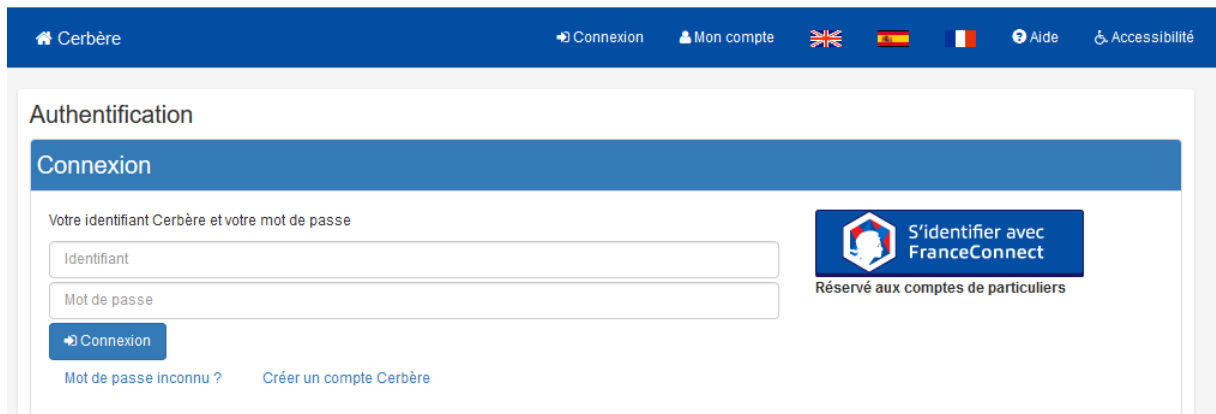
Cerbère

Connexion Mon compte Aide Accessibilité

Authentification

Connexion

Votre identifiant Cerbère et votre mot de passe

Identifiant

Mot de passe

Connexion

Mot de passe inconnu ? Créer un compte Cerbère

S'identifier avec FranceConnect

Réservé aux comptes de particuliers